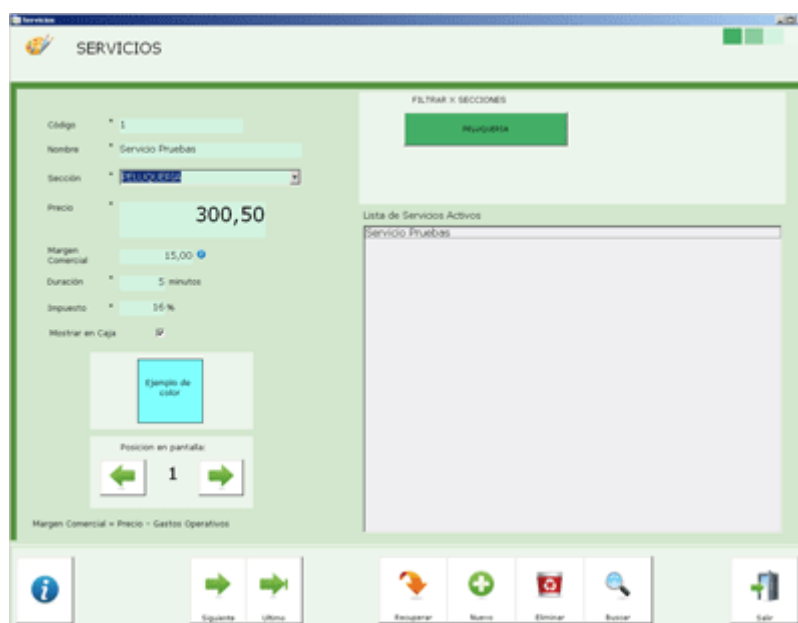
Servicios

SERVICIOS

Código * 1

Nombre * Servicio Pruebas

Sección * PELUQUERIA

Precio * 300,50

Margen Comercial 15,00

Duración * 5 minutos

Impuesto * 16 %

Mostrar en Caja

Ejemplo de color

Posicion en pantalla:

1

Margen Comercial = Precio - Gastos Operativos

FILTRAR X SECCIONES

PELUQUERIA

Lista de Servicios Activos

Servicio Pruebas

Siguiente

Ultimo

Recuperar

Nuevo

Eliminar

Buscar

Salir